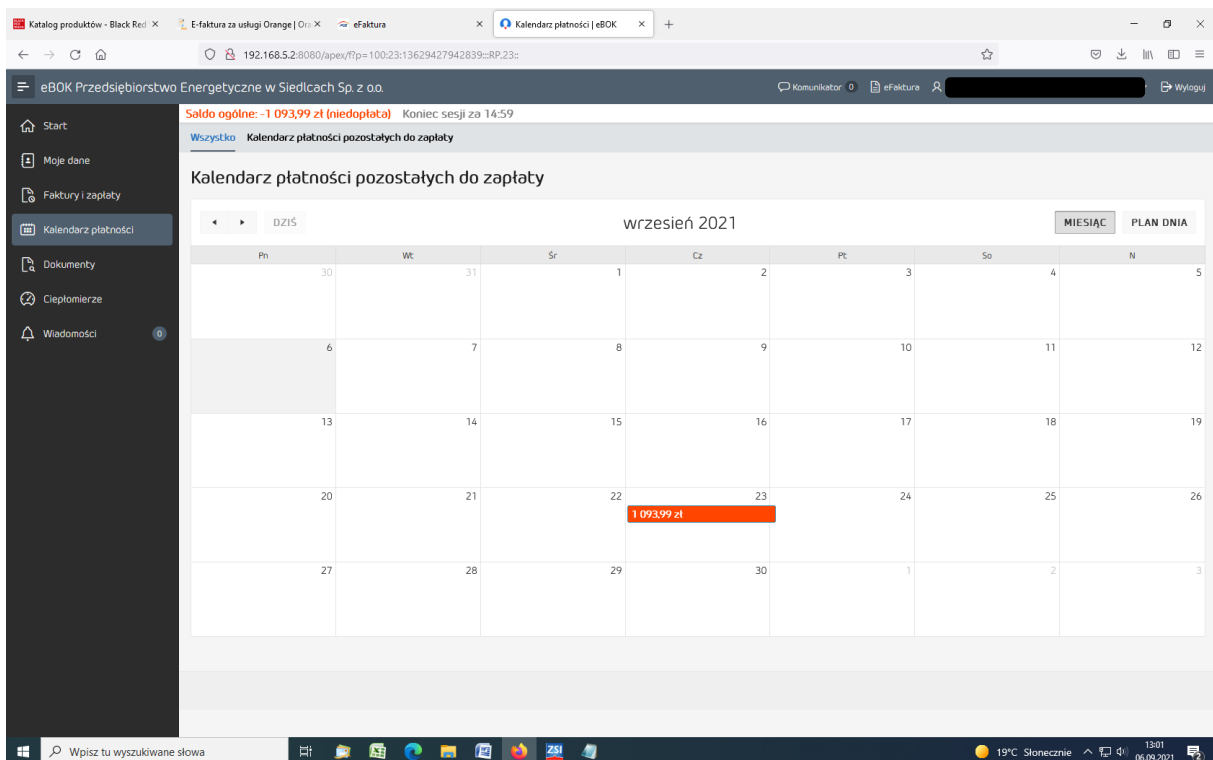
Katalog produktów - Black Red ×
E-faktura za usługi Orange | Ora ×
eFaktura ×
Kalendarz płatności | eBOK ×
+

192.168.5.2:8080/apex/f?p=100:23:13629427942839::RP,23::

eBOK Przedsiębiorstwo Energetyczne w Siedlcach Sp. z o.o.
Komunikator 0
eFaktura
Wyloguj

Start
Moje dane
Faktury i zapłaty
Kalendarz płatności
Dokumenty
Ciepłomierze
Wiadomości 0

Saldo ogólne: -1 093,99 zł (niedopłata) Koniec sesji za 14:59

Wszystko Kalendarz płatności pozostałych do zapłaty

Kalendarz płatności pozostałych do zapłaty

DZIŚ
wrzesień 2021
MIESIĄC PLAN DNIA

| Pn | Wt | Śr | Cz | Pt | So | N |
|---|---|---|---|---|---|---|
| 30 | 31 | 1 | 2 | 3 | 4 | 5 |
| 6 | 7 | 8 | 9 | 10 | 11 | 12 |
| 13 | 14 | 15 | 16 | 17 | 18 | 19 |
| 20 | 21 | 22 | 23 1 093,99 zł | 24 | 25 | 26 |
| 27 | 28 | 29 | 30 | 1 | 2 | 3 |

Wpisz tu wyszukiwane słowa
19°C Słonecznie
13:01
06.09.2021